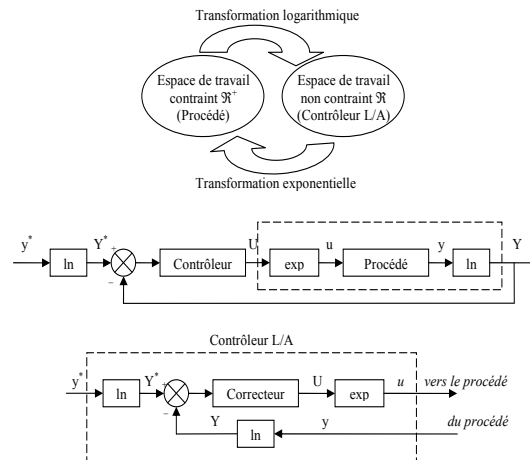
Transformation logarithmique

Espace de travail contraint $\Re^+$ (Procédé)

Espace de travail non contraint $\Re$ (Contrôleur L/A)

Transformation exponentielle

$y^*$ ln $Y^*$ + − Contrôleur U exp u Procédé y ln Y

Contrôleur L/A

$y^*$ ln $Y^*$ + − Correcteur U exp u *vers le procédé*

Y ln y *du procédé*